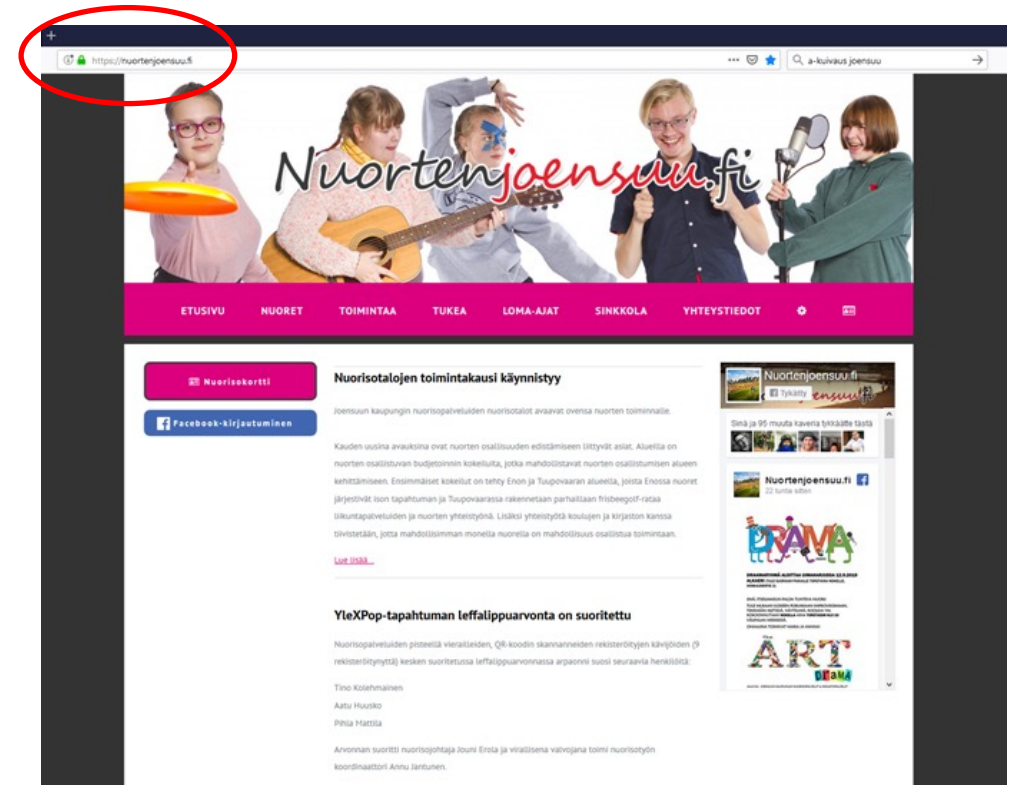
+

https://nuortenjoensuu.fi

a-kuivaus joensuu

Nuortenjoensuu.fi

ETUSIVU NUORET TOIMINTAA TUKEA LOMA-AJAT SINKKOLA YHTEYSTIEDOT

Nuorisokortti

Facebook-kirjautuminen

Nuorisotalojen toimintakausi käynnistyy

Joensuun kaupungin nuorisopalveluiden nuorisotalot avaavat ovensa nuorten toiminnalle.

Kauden uusina avauksina ovat nuorten osallisuuden edistämiseen liittyvät asiat. Alueilla on nuorten osallistuvan budjetoinnin kokeiluita, jotka mahdollistavat nuorten osallistumisen alueen kehittämiseen. Ensimmäiset kokeilut on tehty Enon ja Tuupovaaran alueella, joista Enossa nuoret järjestivät ison tapahtuman ja Tuupovaarassa rakennetaan parhaillaan frisbeegolf-rataa liikuntapalveluiden ja nuorten yhteistyönä. Lisäksi yhteistyötä koulujen ja kirjaston kanssa tiivistetään, jotta mahdollisimman monella nuorella on mahdollisuus osallistua toimintaan.

Lue lisää...

YleXPop-tapahtuman leffalippuarvonta on suoritettu

Nuorisopalveluiden pisteellä vierailleiden, QR-koodin skannanneiden rekisteröityjen kävijöiden (9 rekisteröitynyttä) kesken suoritetussa leffalippuarvonnassa arpaonni suosi seuraavia henkilöitä:

Tino Kolehmainen
Aatu Huusko
Pihla Mattila

Arvonnan suoritti nuorisojohtaja Jouni Erola ja virallisena valvojana toimi nuorisotyön koordinaattori Annu Jantunen.

Nuortenjoensuu.fi
Tykkää

Sinä ja 95 muuta kaveria tykkäätte tästä

Nuortenjoensuu.fi
22 tuntia sitten

DRAAMA

ART DRAAMA